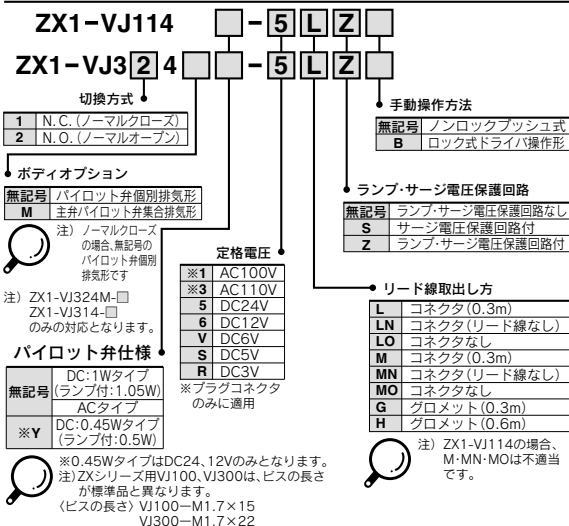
ZX1−VJ114 □−5 L Z

ZX1−VJ3 2 4 □□−5 L Z

切換方式

| 1 | N.C.(ノーマルクローズ) |
|---|---|
| 2 | N.O.(ノーマルオープン) |

ボディオプション

| 無記号 | パイロット弁個別排気形 |
|---|---|
| M | 主弁パイロット弁集合排気形 |

注) ノーマルクローズの場合、無記号のパイロット弁個別排気形です

注) ZX1-VJ324M-□ ZX1-VJ314-□ のみの対応となります。

パイロット弁仕様

| 無記号 | DC:1Wタイプ (ランプ付:1.05W) |
|---|---|
| | ACタイプ |
| ※Y | DC:0.45Wタイプ (ランプ付:0.5W) |

※0.45WタイプはDC24、12Vのみとなります。
注) ZXシリーズ用VJ100、VJ300は、ビスの長さが標準品と異なります。
〈ビスの長さ〉VJ100−M1.7×15
VJ300−M1.7×22

定格電圧

| ※1 | AC100V |
|---|---|
| ※3 | AC110V |
| 5 | DC24V |
| 6 | DC12V |
| V | DC6V |
| S | DC5V |
| R | DC3V |

※プラグコネクタのみに適用

手動操作方法

| 無記号 | ノンロックプッシュ式 |
|---|---|
| B | ロック式ドライバ操作形 |

ランプ・サージ電圧保護回路

| 無記号 | ランプ・サージ電圧保護回路なし |
|---|---|
| S | サージ電圧保護回路付 |
| Z | ランプ・サージ電圧保護回路付 |

リード線取出し方

| L | コネクタ(0.3m) |
|---|---|
| LN | コネクタ(リード線なし) |
| LO | コネクタなし |
| M | コネクタ(0.3m) |
| MN | コネクタ(リード線なし) |
| MO | コネクタなし |
| G | グロメット(0.3m) |
| H | グロメット(0.6m) |

注) ZX1-VJ114の場合、M・MN・MOは不適当です。